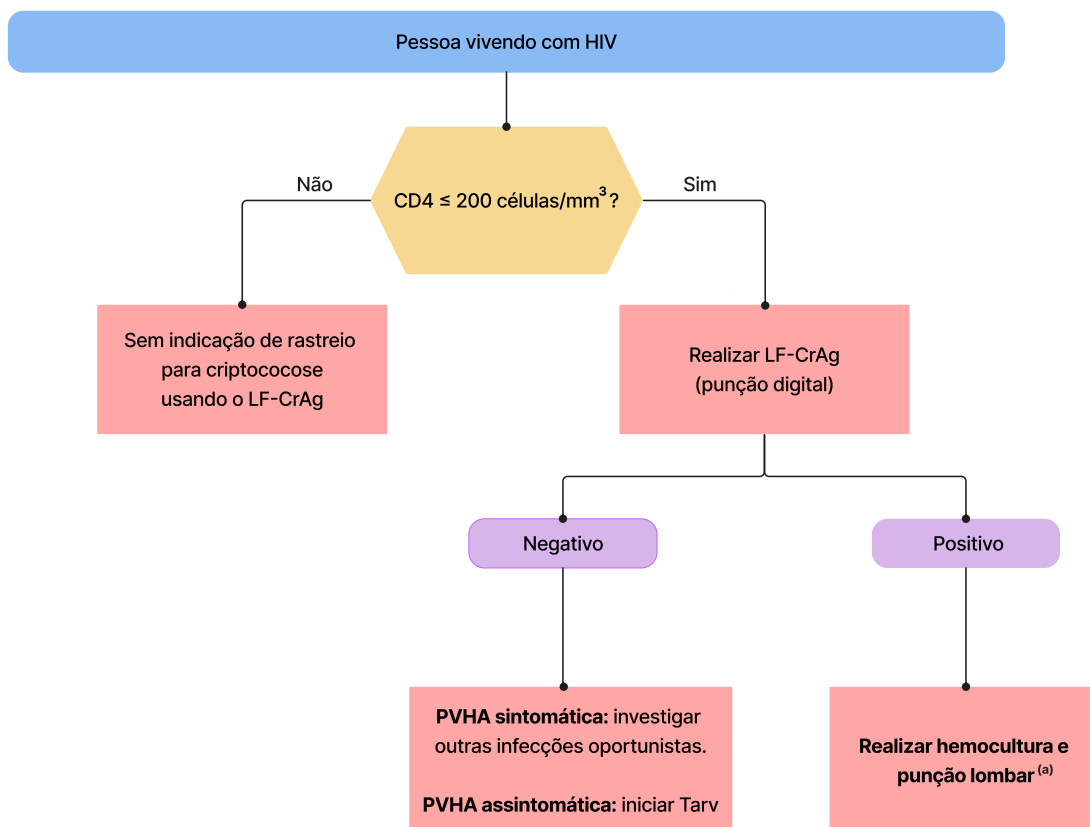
Pessoa vivendo com HIV

Não

CD4 ≤ 200 células/mm$^3$?

Sim

Sem indicação de rastreio para criptococose usando o LF-CrAg

Realizar LF-CrAg (punção digital)

Negativo

Positivo

**PVHA sintomática:** investigar outras infecções oportunistas.

**PVHA assintomática:** iniciar Tarv

**Realizar hemocultura e punção lombar** $^{(a)}$